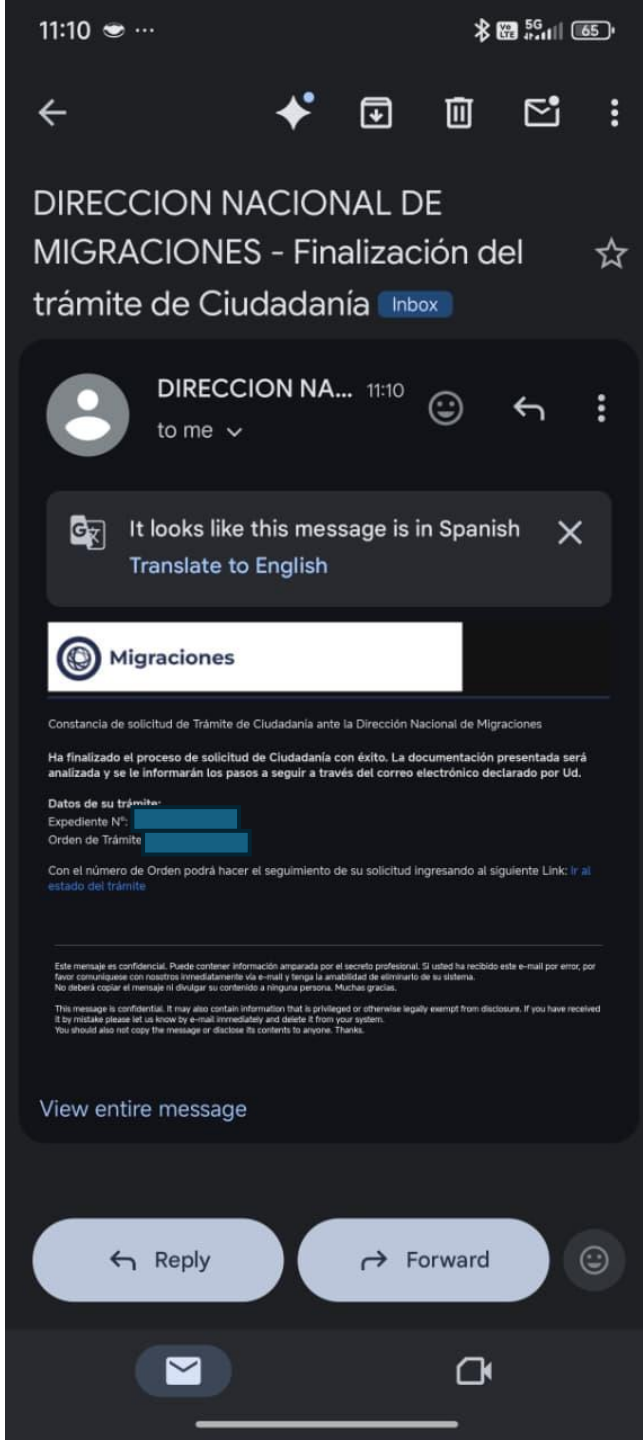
11:10 ···

5G 65

DIRECCION NACIONAL DE MIGRACIONES - Finalización del trámite de Ciudadanía Inbox

DIRECCION NA... 11:10

to me

It looks like this message is in Spanish

Translate to English

Migraciones

Constancia de solicitud de Trámite de Ciudadanía ante la Dirección Nacional de Migraciones

Ha finalizado el proceso de solicitud de Ciudadanía con éxito. La documentación presentada será analizada y se le informarán los pasos a seguir a través del correo electrónico declarado por Ud.

Datos de su trámite:
Expediente N°:
Orden de Trámite

Con el número de Orden podrá hacer el seguimiento de su solicitud ingresando al siguiente Link: Ir al estado del trámite

Este mensaje es confidencial. Puede contener información amparada por el secreto profesional. Si usted ha recibido este e-mail por error, por favor comuníquese con nosotros inmediatamente vía e-mail y tenga la amabilidad de eliminarlo de su sistema.
No deberá copiar el mensaje ni divulgar su contenido a ninguna persona. Muchas gracias.

This message is confidential. It may also contain information that is privileged or otherwise legally exempt from disclosure. If you have received it by mistake please let us know by e-mail immediately and delete it from your system.
You should also not copy the message or disclose its contents to anyone. Thanks.

View entire message

Reply

Forward